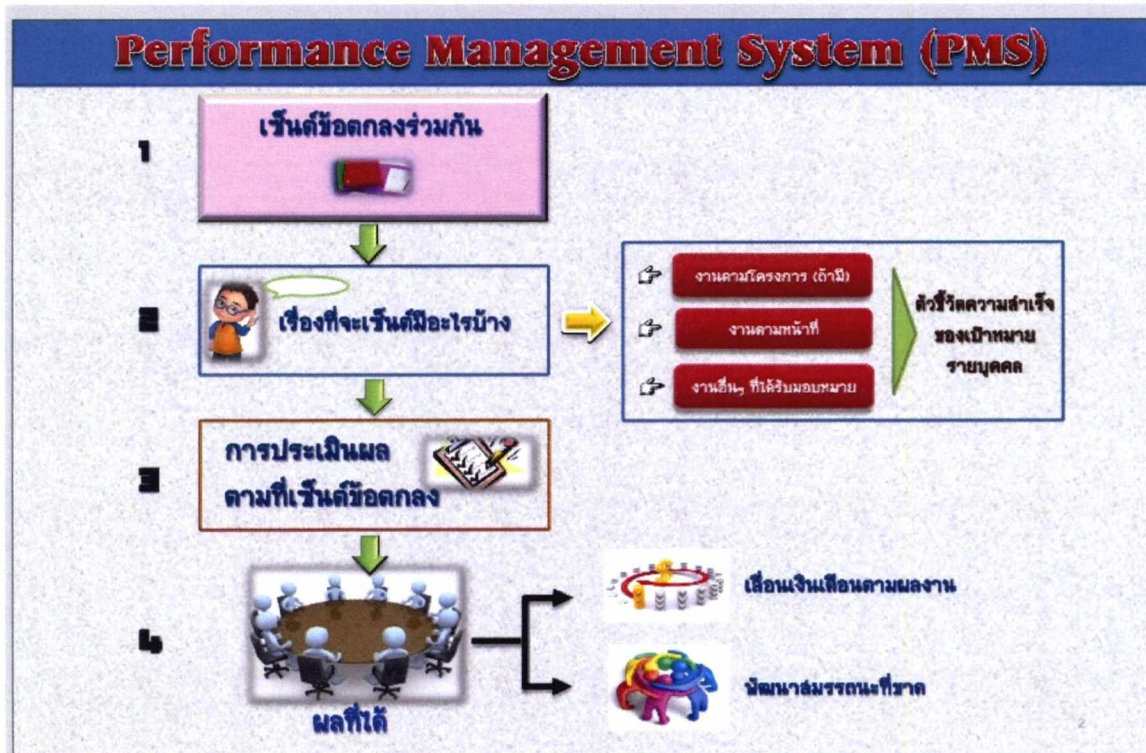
Performance Management System (PMS)

๑

เซ็นต์ข้อตกลงร่วมกัน

๒

เรื่องที่จะเซ็นต์มีอะไรบ้าง

งานตามโครงการ (ถ้ามี)

งานตามหน้าที่

งานอื่นๆ ที่ได้รับมอบหมาย

ตัวชี้วัดความสำเร็จของเป้าหมายรายบุคคล

๓

การประเมินผลตามที่เซ็นต์ข้อตกลง

๔

ผลที่ได้

เลื่อนเงินเดือนตามผลงาน

พัฒนาสมรรถนะที่ขาด

2